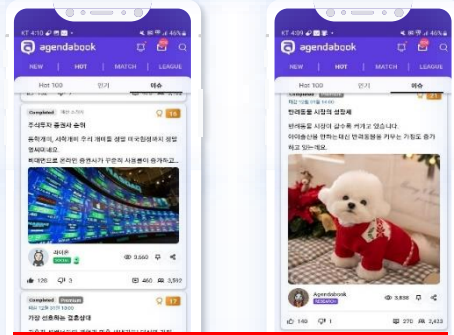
KT 4:10 46%

agendabook

NEW | HOT | MATCH | LEAGUE

Hot 100 | 인기 | 이슈

Completed

주식투자 열풍의 승자

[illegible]

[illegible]

3,560

126 | 5 | 460 | 3,592

Completed | Premium | 17

가장 선호하는 결혼상대

KT 4:09 46%

agendabook

NEW | HOT | MATCH | LEAGUE

Hot 100 | 인기 | 이슈

반려동물 시장의 성장세

반려동물 시장이 급속록 커지고 있습니다.
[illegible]
하고 있는게요.

Agendabook

3,898

149 | 1 | 270 | 3,433